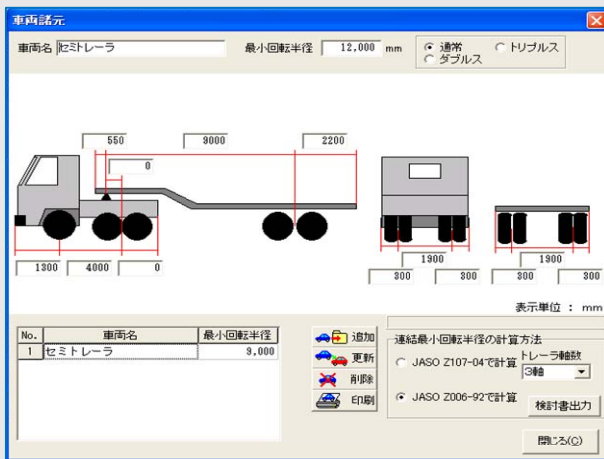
車両諸元

車両名 セミトレーラ　最小回転半径 12,000 mm

通常　トリプルス
ダブルス

550　9000　2200
0

1300　4000　0

1900
300　300

1900
300　300

表示単位 : mm

| No. | 車両名 | 最小回転半径 |
|---|---|---|
| 1 | セミトレーラ | 9,000 |

追加
更新
削除
印刷

連結最小回転半径の計算方法
JASO Z107-04で計算
トレーラ軸数
3軸
JASO Z006-92で計算
検討書出力

閉じる(C)